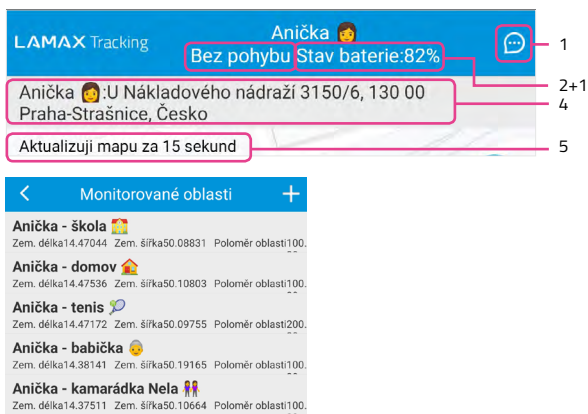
LAMAX Tracking

Anička 👩
Bez pohybu Stav baterie:82%

1

2+1

Anička 👩:U Nákladového nádraží 3150/6, 130 00 Praha-Strašnice, Česko

4

Aktualizuji mapu za 15 sekund

5

< Monitorované oblasti +

Anička - škola 🏫
Zem. délka14.47044 Zem. šířka50.08831 Poloměr oblasti100.

Anička - domov 🏠
Zem. délka14.47536 Zem. šířka50.10803 Poloměr oblasti100.

Anička - tenis 🎾
Zem. délka14.47172 Zem. šířka50.09755 Poloměr oblasti200.

Anička - babička 👵
Zem. délka14.38141 Zem. šířka50.19165 Poloměr oblasti100.

Anička - kamarádka Nela 👭
Zem. délka14.37511 Zem. šířka50.10664 Poloměr oblasti100.